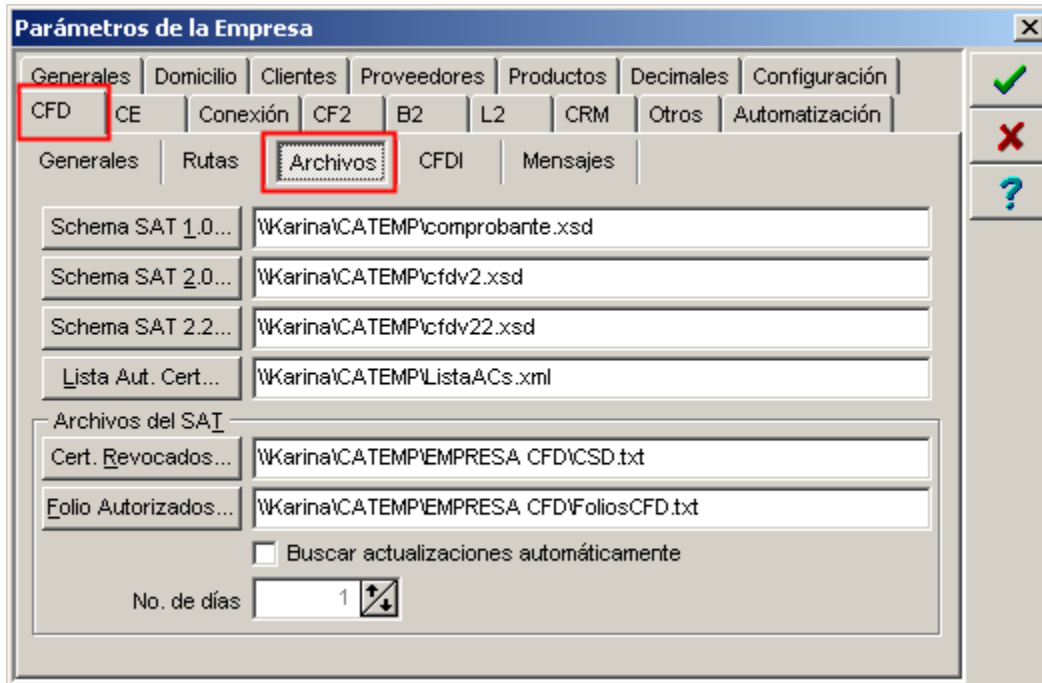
Parámetros de la Empresa

Generales | Domicilio | Clientes | Proveedores | Productos | Decimales | Configuración
CFD | CE | Conexión | CF2 | B2 | L2 | CRM | Otros | Automatización

Generales | Rutas | Archivos | CFDI | Mensajes

Schema SAT 1.0... \\Karina\CATEMP\comprobante.xsd
Schema SAT 2.0... \\Karina\CATEMP\cfdv2.xsd
Schema SAT 2.2... \\Karina\CATEMP\cfdv22.xsd
Lista Aut. Cert... \\Karina\CATEMP\ListaACs.xml

Archivos del SAT
Cert. Revocados... \\Karina\CATEMP\EMPRESA CFD\CSD.txt
Folio Autorizados... \\Karina\CATEMP\EMPRESA CFD\FoliosCFD.txt
Buscar actualizaciones automáticamente
No. de días 1